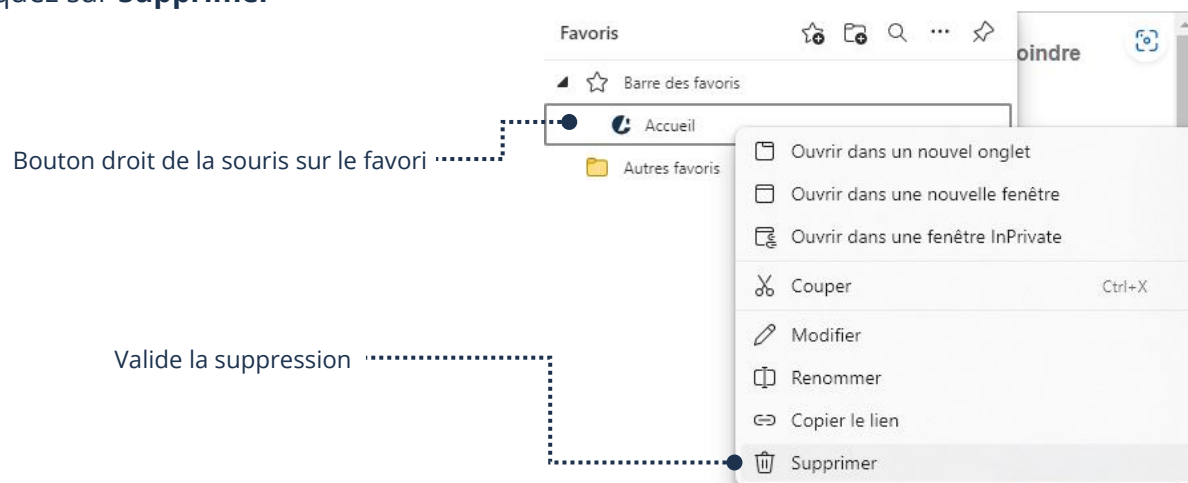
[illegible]quez sur **Supprimer**

Favoris

oindre

Barre des favoris

Accueil

Bouton droit de la souris sur le favori

Autres favoris

Ouvrir dans un nouvel onglet

Ouvrir dans une nouvelle fenêtre

Ouvrir dans une fenêtre InPrivate

Couper Ctrl+X

Modifier

Renommer

Copier le lien

Valide la suppression

Supprimer